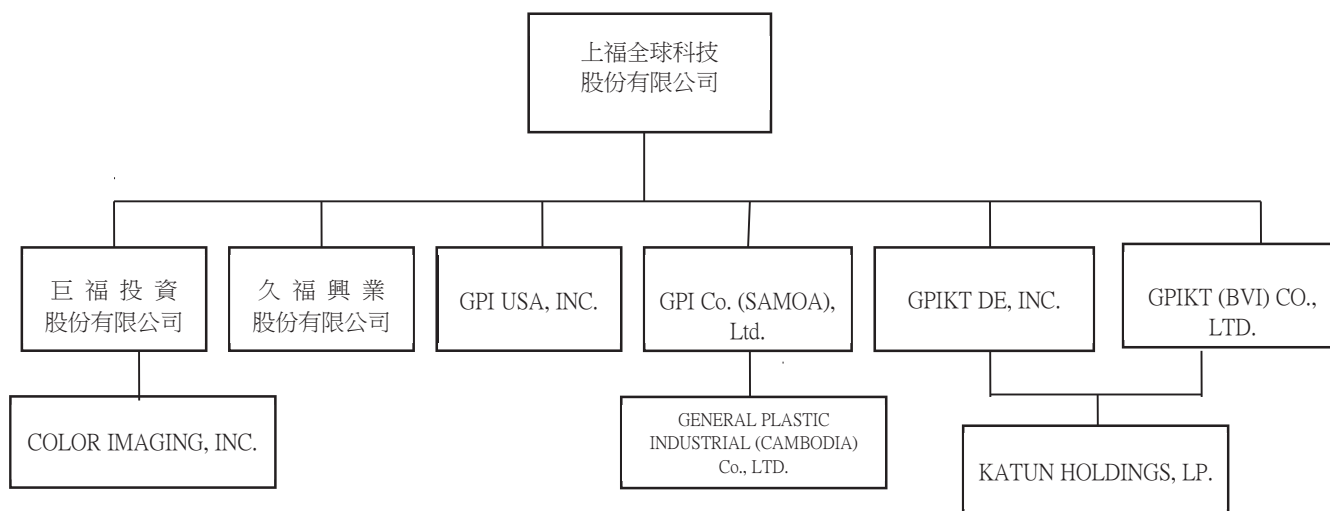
上福全球科技股份有限公司

巨福投資股份有限公司

久福興業股份有限公司

GPI USA, INC.

GPI Co. (SAMOA), Ltd.

GPIKT DE, INC.

GPIKT (BVI) CO., LTD.

COLOR IMAGING, INC.

GENERAL PLASTIC INDUSTRIAL (CAMBODIA) Co., LTD.

KATUN HOLDINGS, LP.